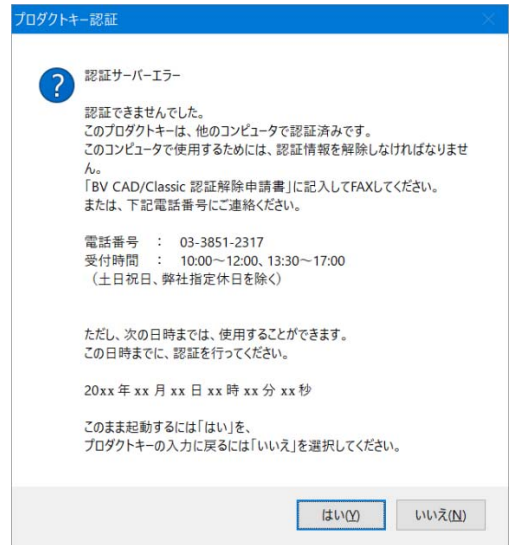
プロダクトキー認証

認証サーバーエラー

認証できませんでした。
このプロダクトキーは、他のコンピュータで認証済みです。
このコンピュータで使用するためには、認証情報を解除しなければなりません。
「BV CAD/Classic 認証解除申請書」に記入してFAXしてください。
または、下記電話番号にご連絡ください。

電話番号 : 03-3851-2317
受付時間 : 10:00～12:00、13:30～17:00
（土日祝日、弊社指定休日を除く）

ただし、次の日時までは、使用することができます。
この日時までに、認証を行ってください。

20xx 年 xx 月 xx 日 xx 時 xx 分 xx 秒

このまま起動するには「はい」を、
プロダクトキーの入力に戻るには「いいえ」を選択してください。

はい(Y) いいえ(N)